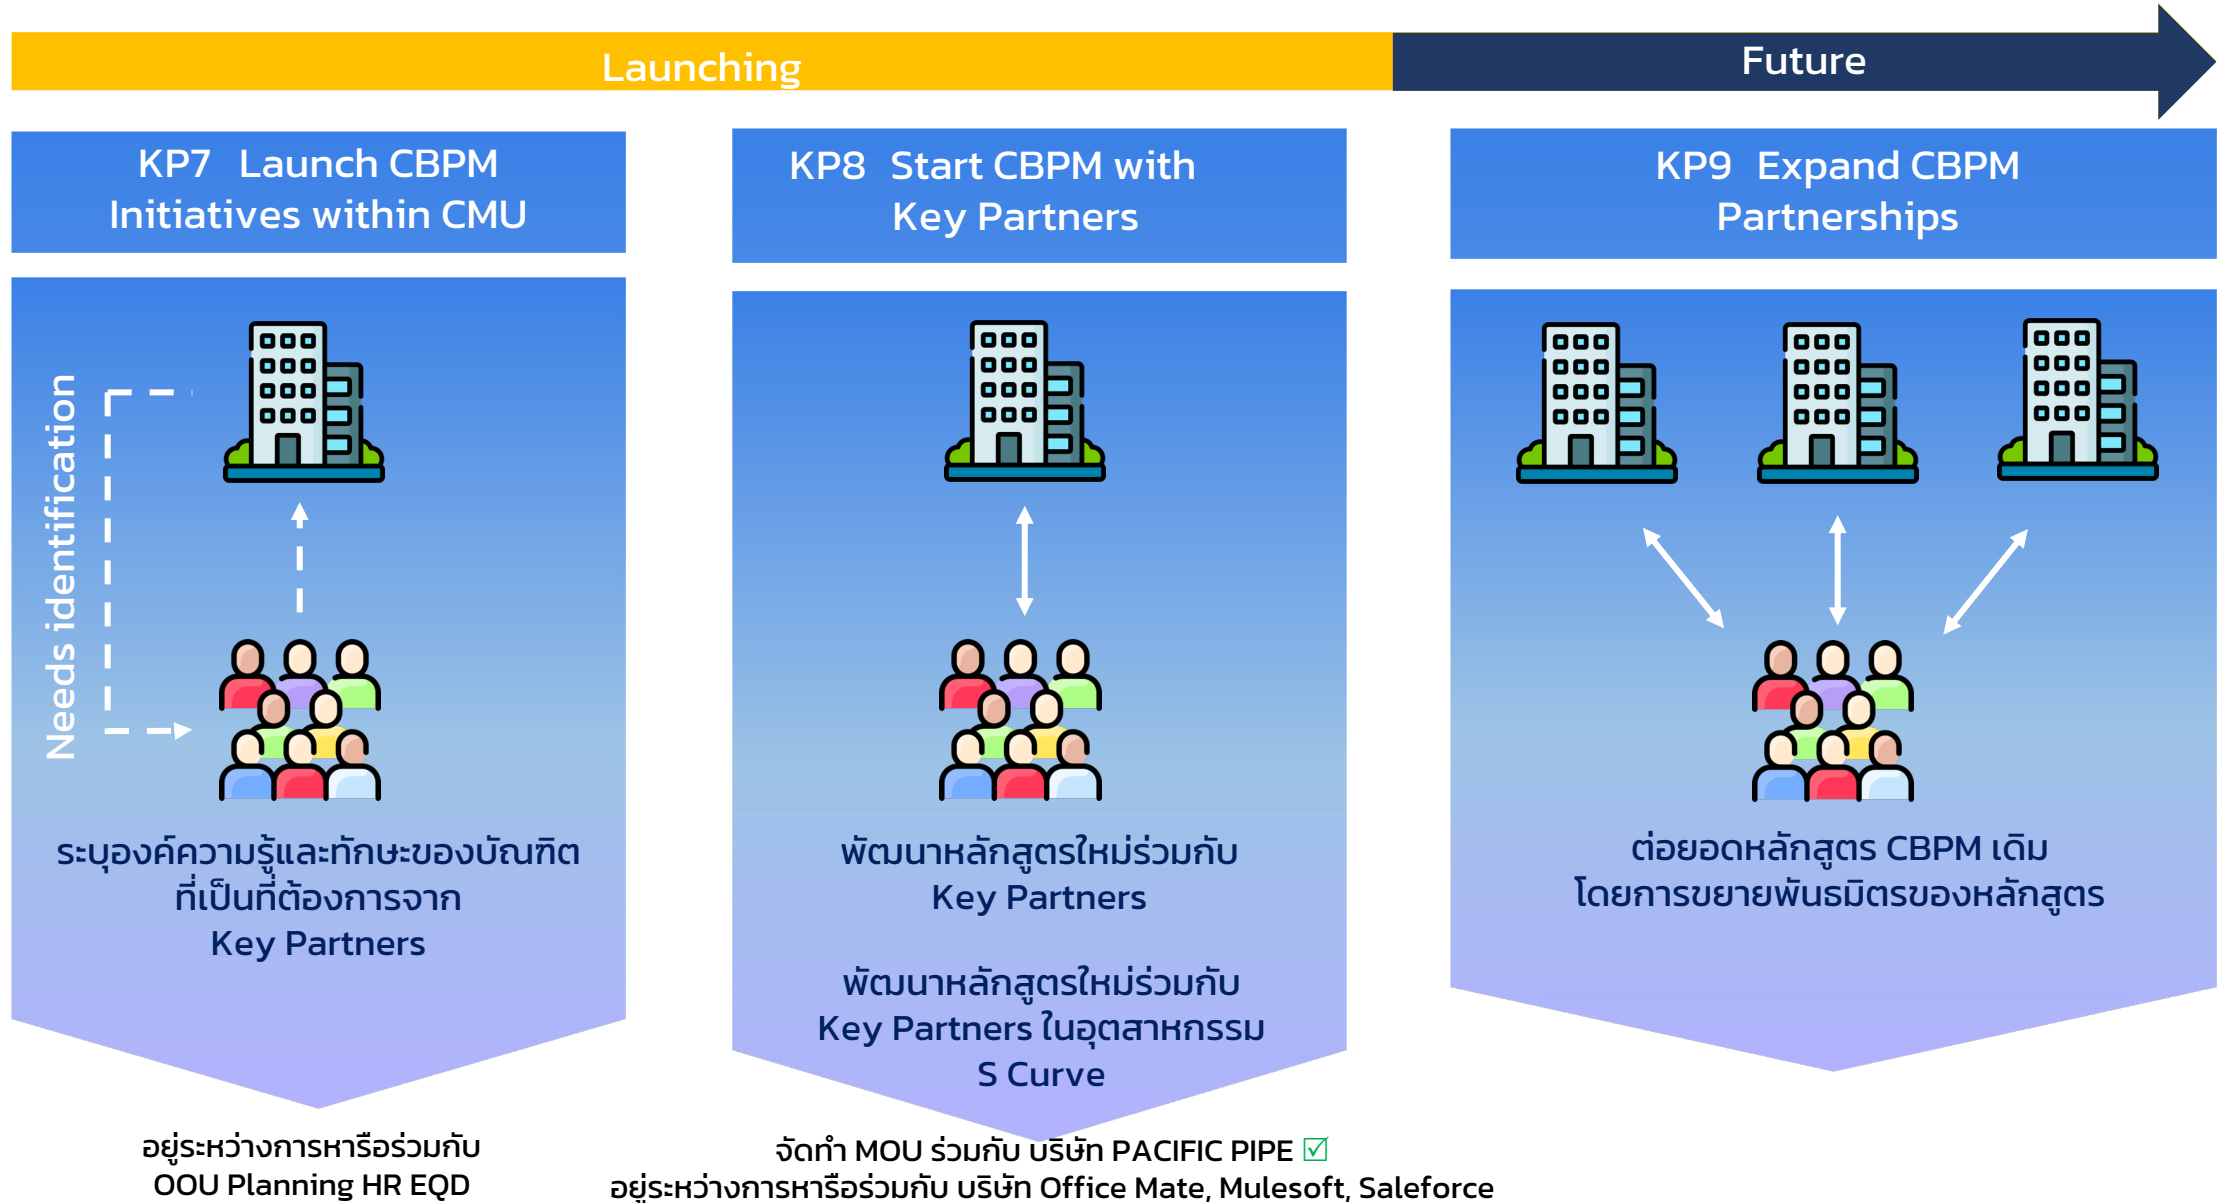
Launching

Future

KP7 Launch CBPM Initiatives within CMU

KP8 Start CBPM with Key Partners

KP9 Expand CBPM Partnerships

Needs identification

ระบุองค์ความรู้และทักษะของบัณฑิต ที่เป็นที่ต้องการจาก Key Partners

พัฒนาหลักสูตรใหม่ร่วมกับ Key Partners

พัฒนาหลักสูตรใหม่ร่วมกับ Key Partners ในอุตสาหกรรม S Curve

ต่อยอดหลักสูตร CBPM เดิม โดยการขยายพันธมิตรของหลักสูตร

อยู่ระหว่างการหารือร่วมกับ OOU Planning HR EQD

จัดทำ MOU ร่วมกับ บริษัท PACIFIC PIPE ☑
อยู่ระหว่างการหารือร่วมกับ บริษัท Office Mate, Mulesoft, Saleforce